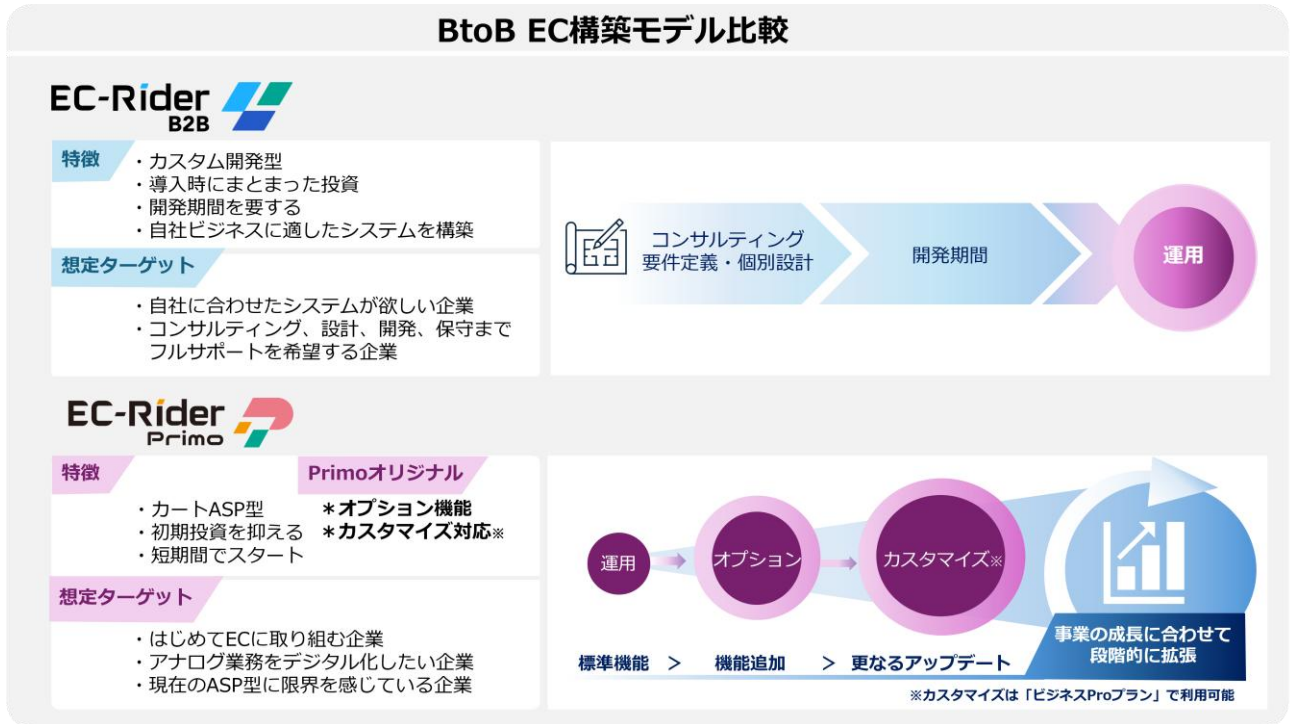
BtoB EC構築モデル比較

EC-Rider B2B

特徴
・カスタム開発型
・導入時にまとまった投資
・開発期間を要する
・自社ビジネスに適したシステムを構築

想定ターゲット
・自社に合わせたシステムが欲しい企業
・コンサルティング、設計、開発、保守までフルサポートを希望する企業

コンサルティング
要件定義・個別設計

開発期間

運用

EC-Rider Primo

特徴
・カートASP型
・初期投資を抑える
・短期間でスタート

Primoオリジナル
＊オプション機能
＊カスタマイズ対応※

想定ターゲット
・はじめてECに取り組む企業
・アナログ業務をデジタル化したい企業
・現在のASP型に限界を感じている企業

運用
オプション
カスタマイズ※

標準機能 > 機能追加 > 更なるアップデート

事業の成長に合わせて段階的に拡張

※カスタマイズは「ビジネスProプラン」で利用可能